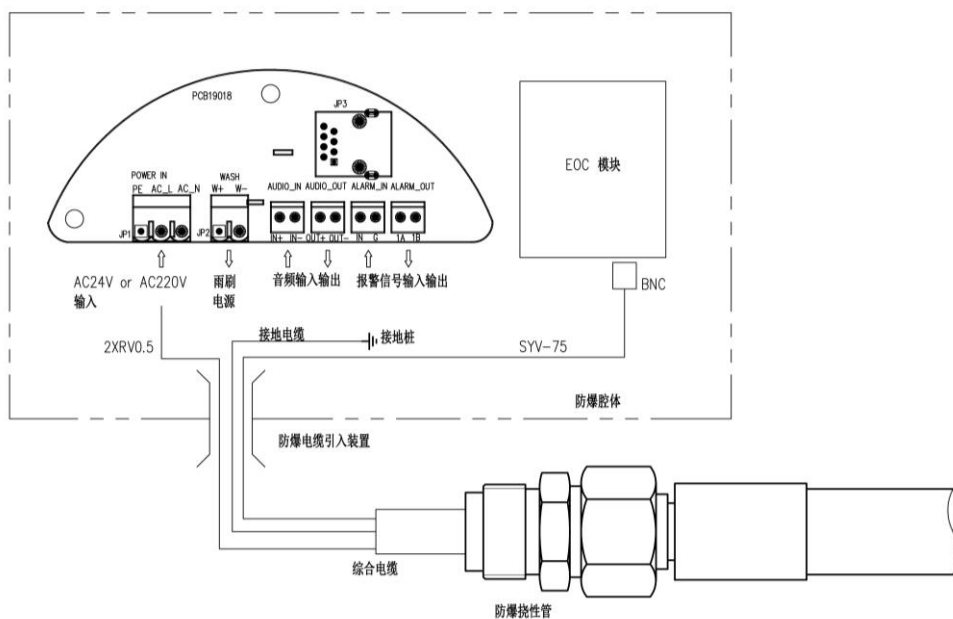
PCB19018

JP3

EOC 模块

POWER IN
PE AC_L AC_N

WASH
W+ W-

AUDIO_IN AUDIO_OUT ALARM_IN ALARM_OUT

JP1 JP2

IN+ IN- OU+ OU- IN G 1A 1B

AC24V or AC220V
输入

雨刷
电源

音频输入输出

报警信号输入输出

BNC

接地电缆

接地桩

2XRV0.5

SYV-75

防爆腔体

防爆电缆引入装置

综合电缆

防爆挠性管